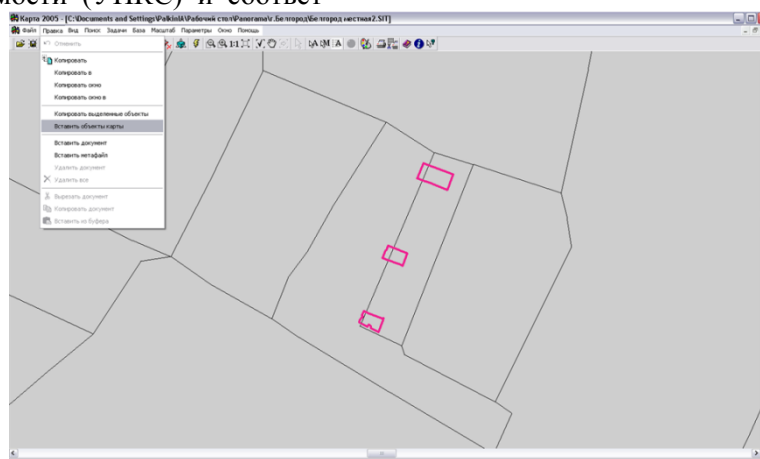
мости (УИКС) и соответ

Карта 2005 - [C:\Documents and Settings\PalkinIA\Рабочий стол\Panorama\г.Белгород\Белгород местная2.SIT]

Файл Правка Вид Поиск Задачи База Масштаб Параметры Окно Помощь

Отменить
Копировать
Копировать в
Копировать окно
Копировать окно в
Копировать выделенные объекты
Вставить объекты карты
Вставить документ
Вставить метафайл
Удалить документ
Удалить все
Вырезать документ
Копировать документ
Вставить из буфера